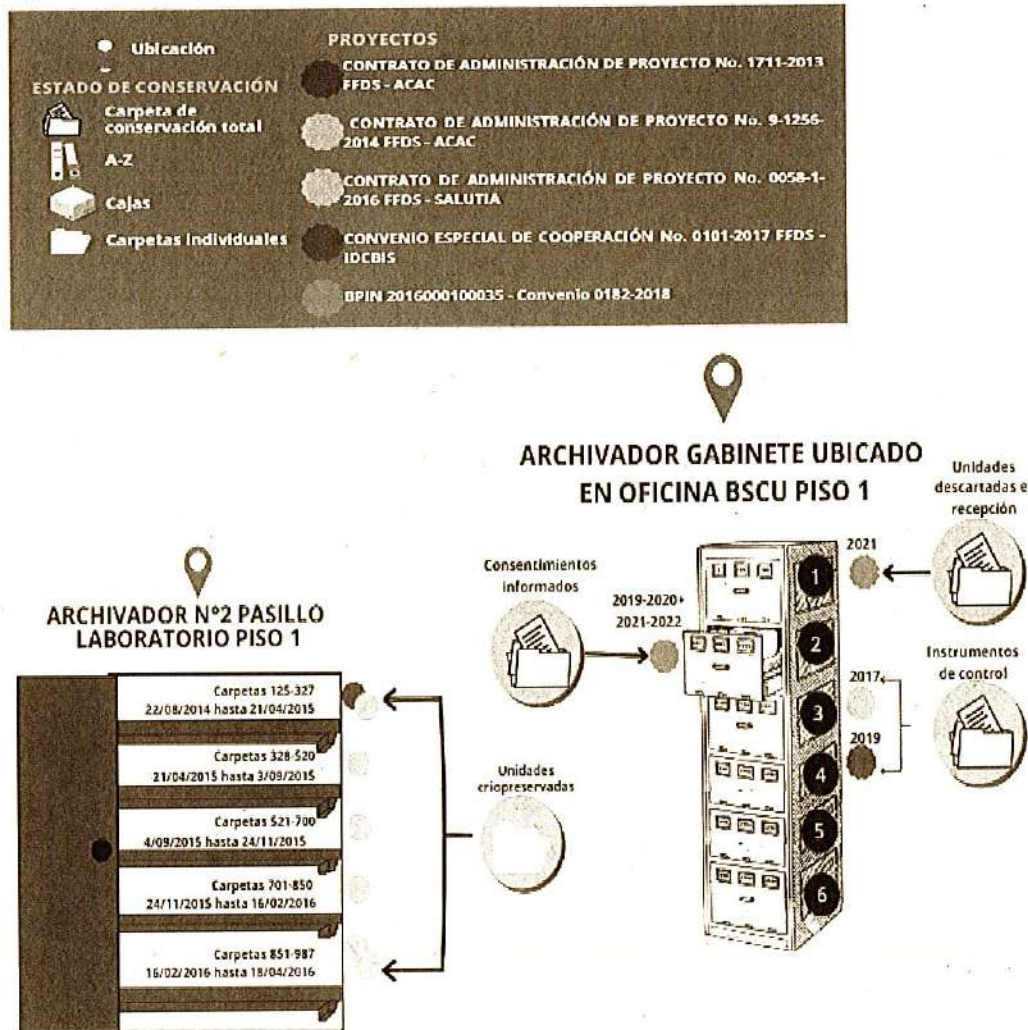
Ubicación

ESTADO DE CONSERVACIÓN

Carpeta de conservación total

A-Z

Cajas

Carpetas individuales

PROYECTOS

CONTRATO DE ADMINISTRACIÓN DE PROYECTO No. 1711-2013 FFDS - ACAC

CONTRATO DE ADMINISTRACIÓN DE PROYECTO No. 9-1256-2014 FFDS - ACAC

CONTRATO DE ADMINISTRACIÓN DE PROYECTO No. 0058-1-2016 FFDS - SALUTIA

CONVENIO ESPECIAL DE COOPERACIÓN No. 0101-2017 FFDS - IDCBIS

BPIN 2016000100035 - Convenio 0182-2018

ARCHIVADOR GABINETE UBICADO EN OFICINA BSCU PISO 1

Unidades descartadas e recepción

2021

Consentimientos informados

2019-2020+ 2021-2022

1

2

3

4

5

6

Instrumentos de control

2017

2019

ARCHIVADOR N°2 PASILLO LABORATORIO PISO 1

Carpetas 125-327
22/08/2014 hasta 21/04/2015

Carpetas 328-520
21/04/2015 hasta 3/09/2015

Carpetas 521-700
4/09/2015 hasta 24/11/2015

Carpetas 701-850
24/11/2015 hasta 16/02/2016

Carpetas 851-987
16/02/2016 hasta 18/04/2016

Unidades criopreservadas